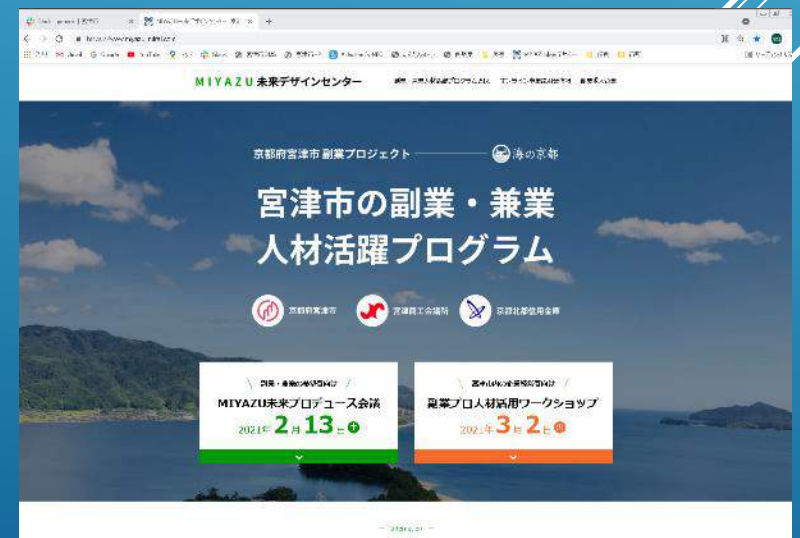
MIYAZU 未来デザインセンター

京都府宮津市 副業プロジェクト 海の京都

宮津市の副業・兼業
人材活躍プログラム

京都府宮津市　宮津商工会議所　京都北都信用金庫

MIYAZU未来プロデュース会議
2021年 2月 13日

副業プロ人材活用ワークショップ
2021年 3月 2日